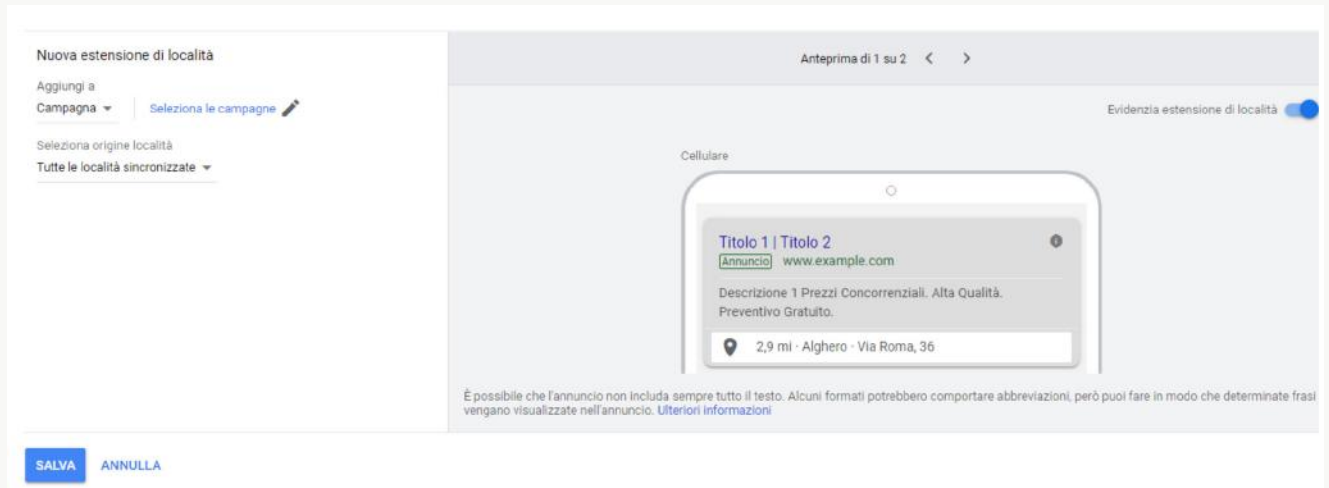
Nuova estensione di località

Aggiungi a
Campagna
Seleziona le campagne

Seleziona origine località
Tutte le località sincronizzate

Anteprima di 1 su 2

Evidenzia estensione di località

Cellulare

Titolo 1 | Titolo 2
Annuncio www.example.com
Descrizione 1 Prezzi Concorrenziali. Alta Qualità. Preventivo Gratuito.
2,9 mi · Alghero · Via Roma, 36

È possibile che l'annuncio non includa sempre tutto il testo. Alcuni formati potrebbero comportare abbreviazioni, però puoi fare in modo che determinate frasi vengano visualizzate nell'annuncio. Ulteriori informazioni

SALVA ANNULLA